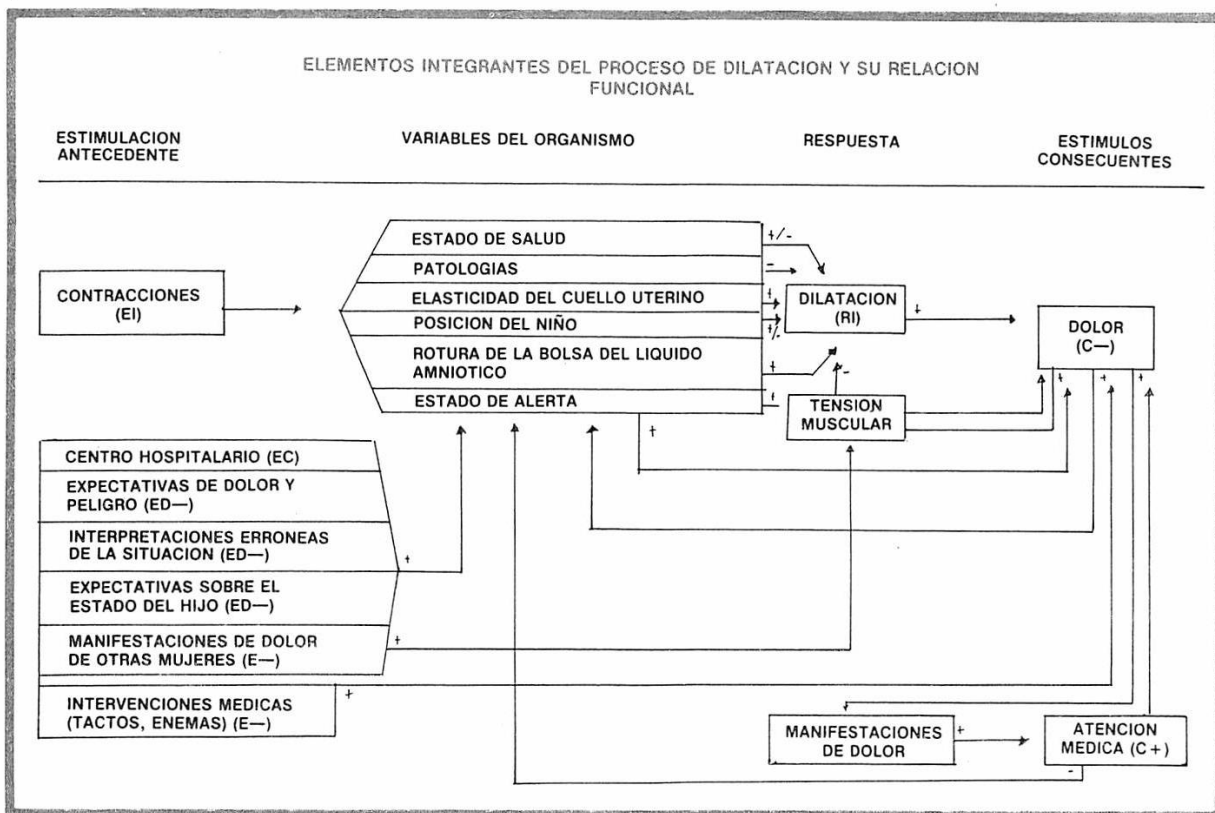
ELEMENTOS INTEGRANTES DEL PROCESO DE DILATACION Y SU RELACION FUNCIONAL

ESTIMULACION ANTECEDENTE

VARIABLES DEL ORGANISMO

RESPUESTA

ESTIMULOS CONSECUENTES

CONTRACCIONES (EI)

ESTADO DE SALUD

PATOLOGIAS

ELASTICIDAD DEL CUELLO UTERINO

POSICION DEL NIÑO

ROTURA DE LA BOLSA DEL LIQUIDO AMNIOTICO

ESTADO DE ALERTA

+/-

-

+

+/-

+

-

+

DILATACION (RI)

+

TENSION MUSCULAR

DOLOR (C—)

+

+

+

CENTRO HOSPITALARIO (EC)

EXPECTATIVAS DE DOLOR Y PELIGRO (ED—)

INTERPRETACIONES ERRONEAS DE LA SITUACION (ED—)

+

EXPECTATIVAS SOBRE EL ESTADO DEL HIJO (ED—)

MANIFESTACIONES DE DOLOR DE OTRAS MUJERES (E—)

+

INTERVENCIONES MEDICAS (TACTOS, ENEMAS) (E—)

+

MANIFESTACIONES DE DOLOR

+

ATENCION MEDICA (C+)

-